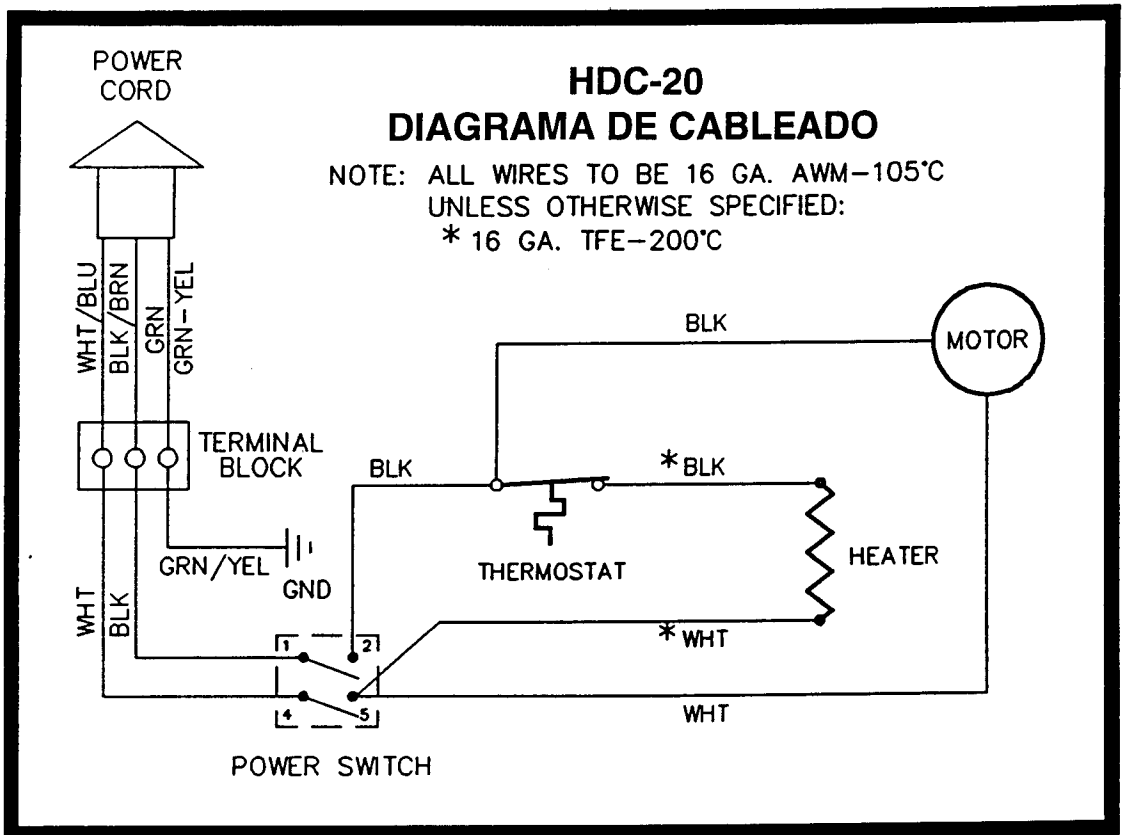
POWER CORD

HDC-20
DIAGRAMA DE CABLEADO

NOTE: ALL WIRES TO BE 16 GA. AWM–105°C
UNLESS OTHERWISE SPECIFIED:
* 16 GA. TFE–200°C

WHT/BLU
BLK/BRN
GRN
GRN-YEL

BLK

MOTOR

TERMINAL BLOCK

BLK

*BLK

GRN/YEL

GND

THERMOSTAT

HEATER

WHT

BLK

1
2
4
5

*WHT

WHT

POWER SWITCH